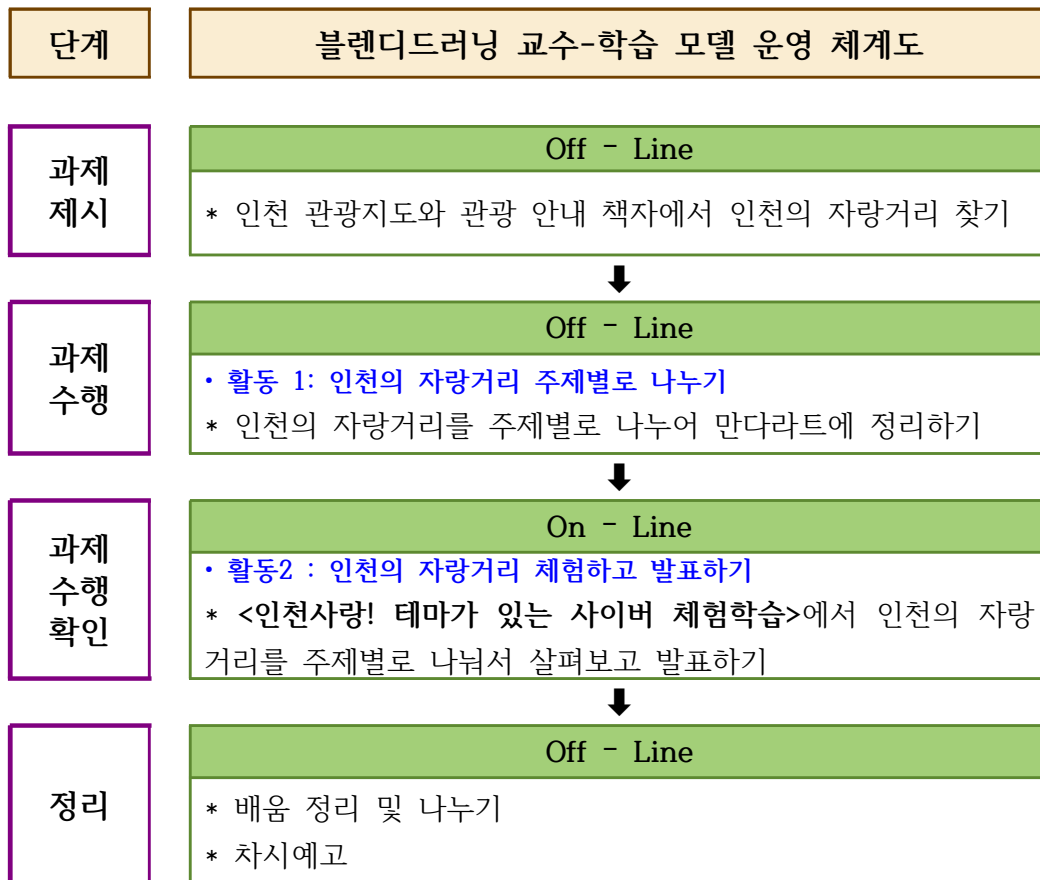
단계

블렌디드러닝 교수-학습 모델 운영 체계도

과제 제시

Off - Line

* 인천 관광지도와 관광 안내 책자에서 인천의 자랑거리 찾기

과제 수행

Off - Line

• 활동 1: 인천의 자랑거리 주제별로 나누기

* 인천의 자랑거리를 주제별로 나누어 만다라트에 정리하기

과제 수행 확인

On - Line

• 활동2 : 인천의 자랑거리 체험하고 발표하기

* <인천사랑! 테마가 있는 사이버 체험학습>에서 인천의 자랑거리를 주제별로 나눠서 살펴보고 발표하기

정리

Off - Line

* 배움 정리 및 나누기

* 차시예고